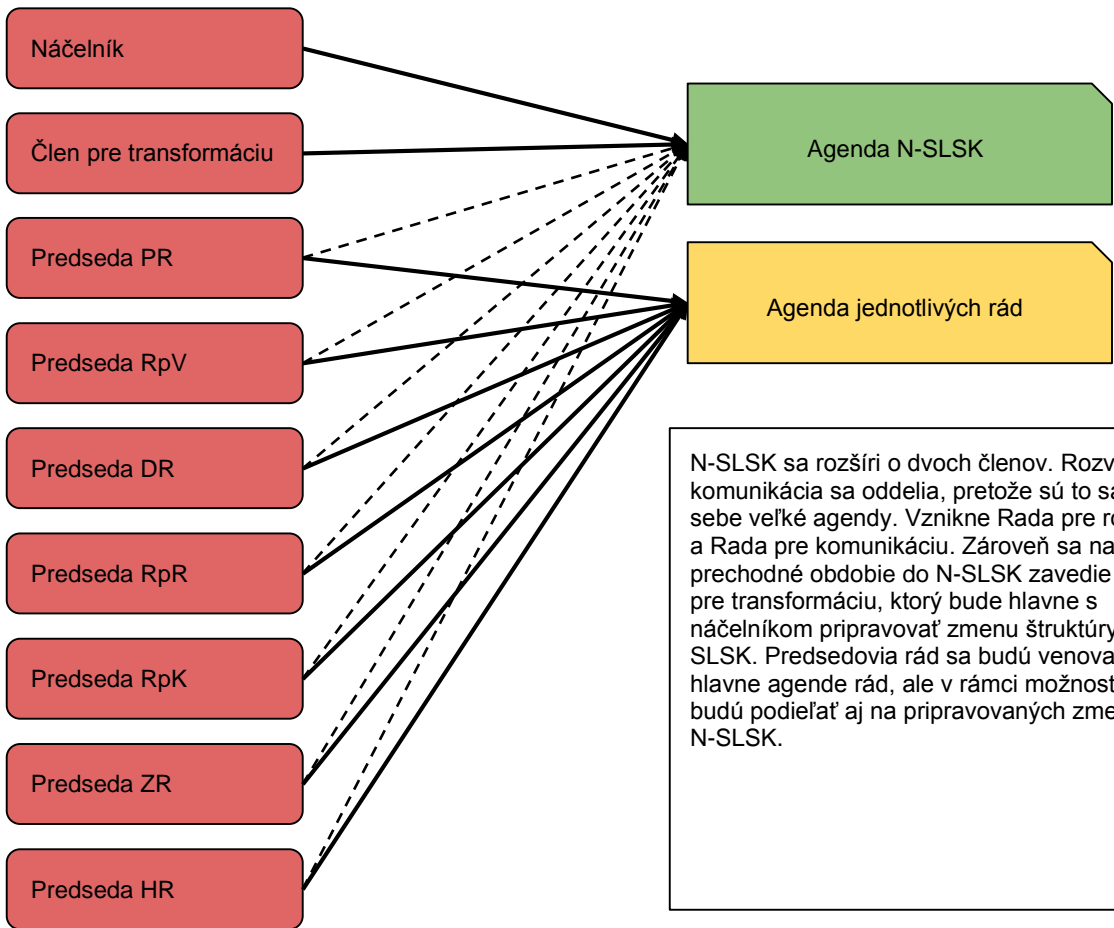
Náčelník

Člen pre transformáciu

Predseda PR

Predseda RpV

Predseda DR

Predseda RpR

Predseda RpK

Predseda ZR

Predseda HR

Agenda N-SLSK

Agenda jednotlivých rád

N-SLSK sa rozšíri o dvoch členov. Rozv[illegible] komunikácia sa oddelia, pretože sú to sa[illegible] sebe veľké agendy. Vznikne Rada pre ro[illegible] a Rada pre komunikáciu. Zároveň sa na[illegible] prechodné obdobie do N-SLSK zavedie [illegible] pre transformáciu, ktorý bude hlavne s náčelníkom pripravovať zmenu štruktúry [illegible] SLSK. Predsedovia rád sa budú venova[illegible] hlavne agende rád, ale v rámci možnost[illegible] budú podieľať aj na pripravovaných zme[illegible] N-SLSK.